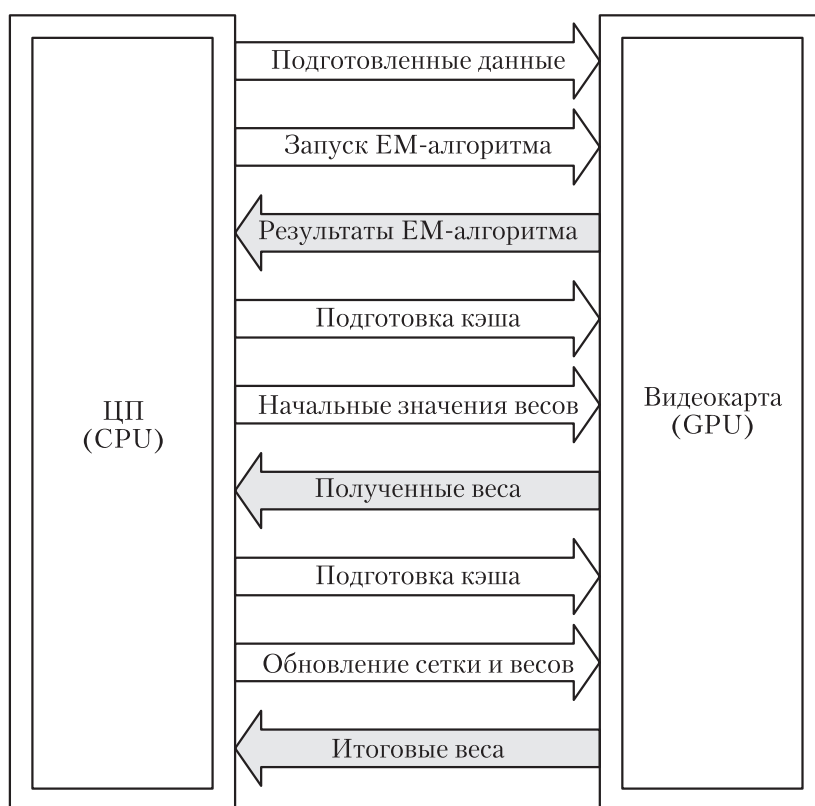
ЦП
(CPU)

Подготовленные данные

Запуск EM-алгоритма

Результаты EM-алгоритма

Подготовка кэша

Начальные значения весов

Полученные веса

Подготовка кэша

Обновление сетки и весов

Итоговые веса

Видеокарта
(GPU)